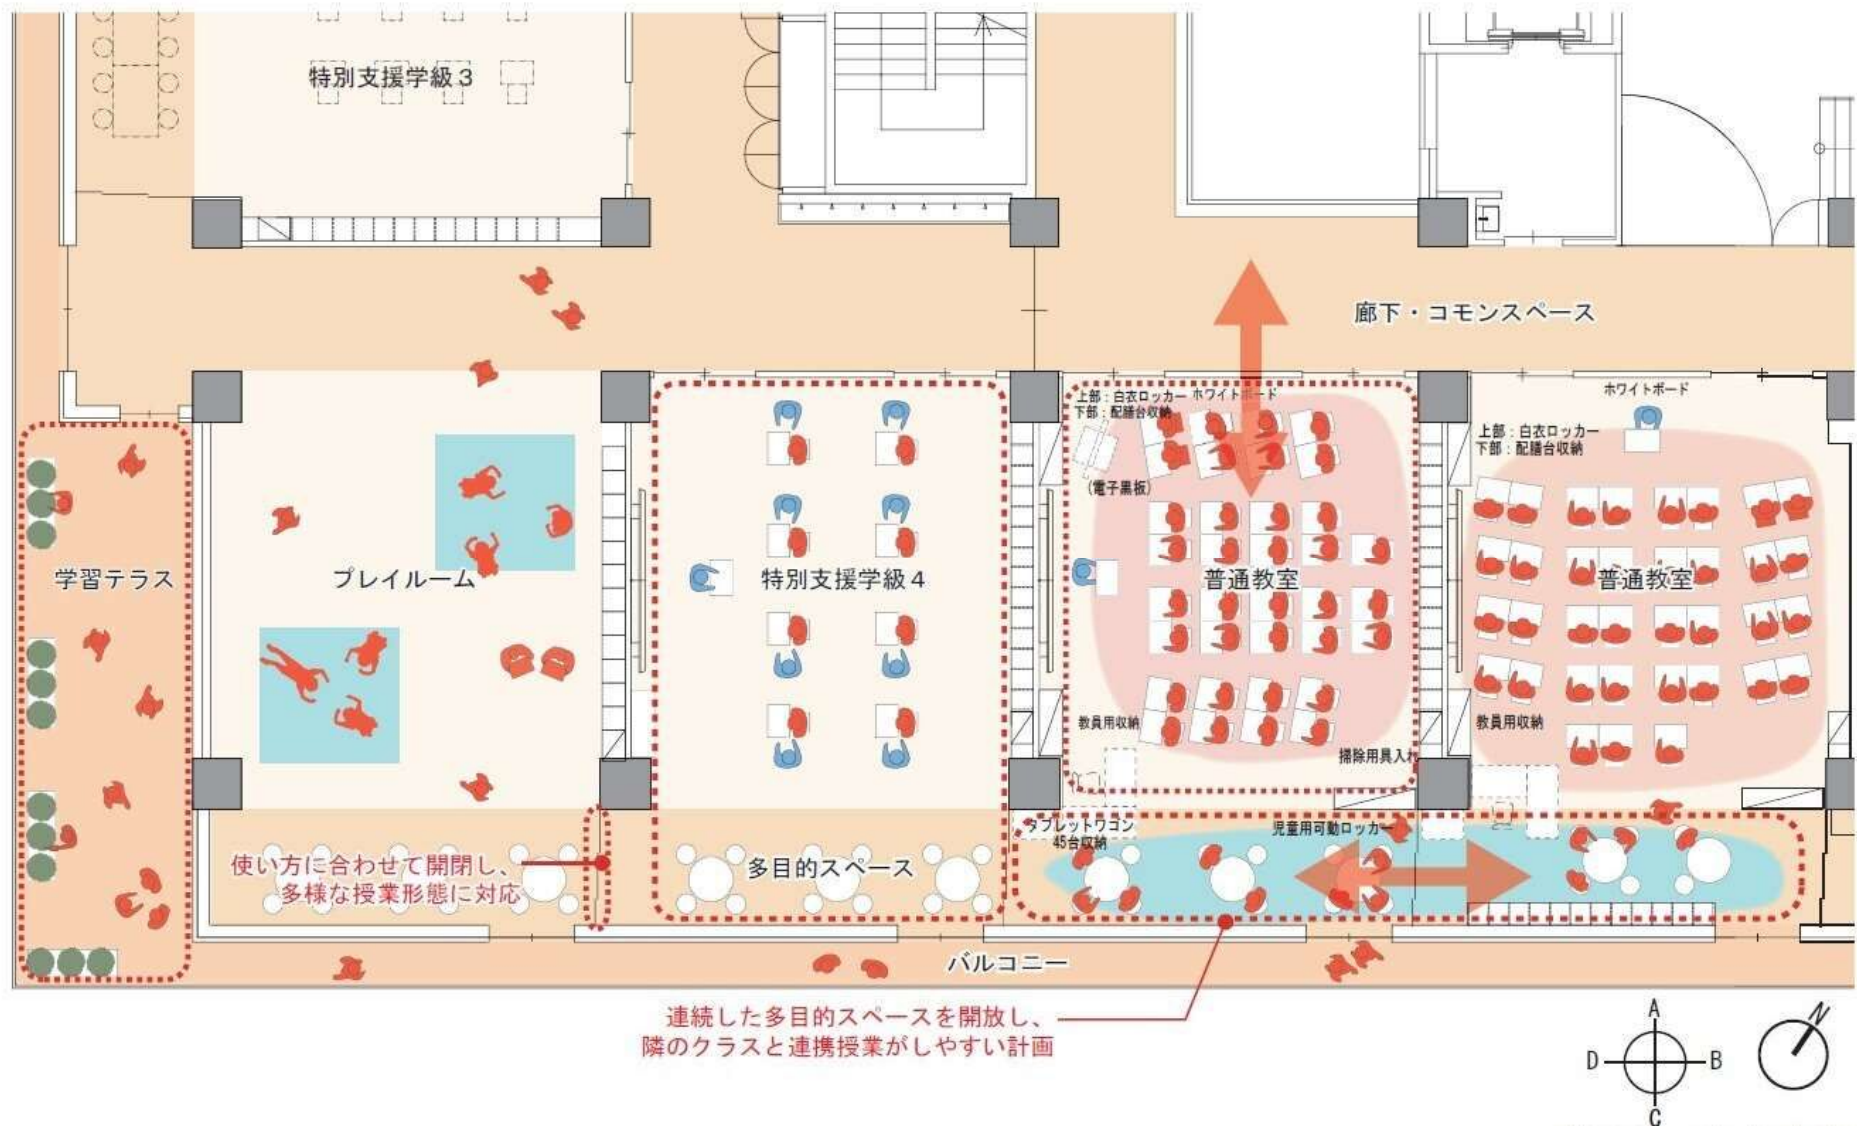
特別支援学級３

廊下・コモンスペース

上部：白衣ロッカー ホワイトボード
下部：配膳台収納

(電子黒板)

ホワイトボード

上部：白衣ロッカー
下部：配膳台収納

学習テラス

プレイルーム

特別支援学級４

普通教室

普通教室

教員用収納

教員用収納

掃除用具入れ

タブレットワゴン
45台収納

児童用可動ロッカー

使い方に合わせて開閉し、
多様な授業形態に対応

多目的スペース

バルコニー

連続した多目的スペースを開放し、
隣のクラスと連携授業がしやすい計画

A
D
B
C
N